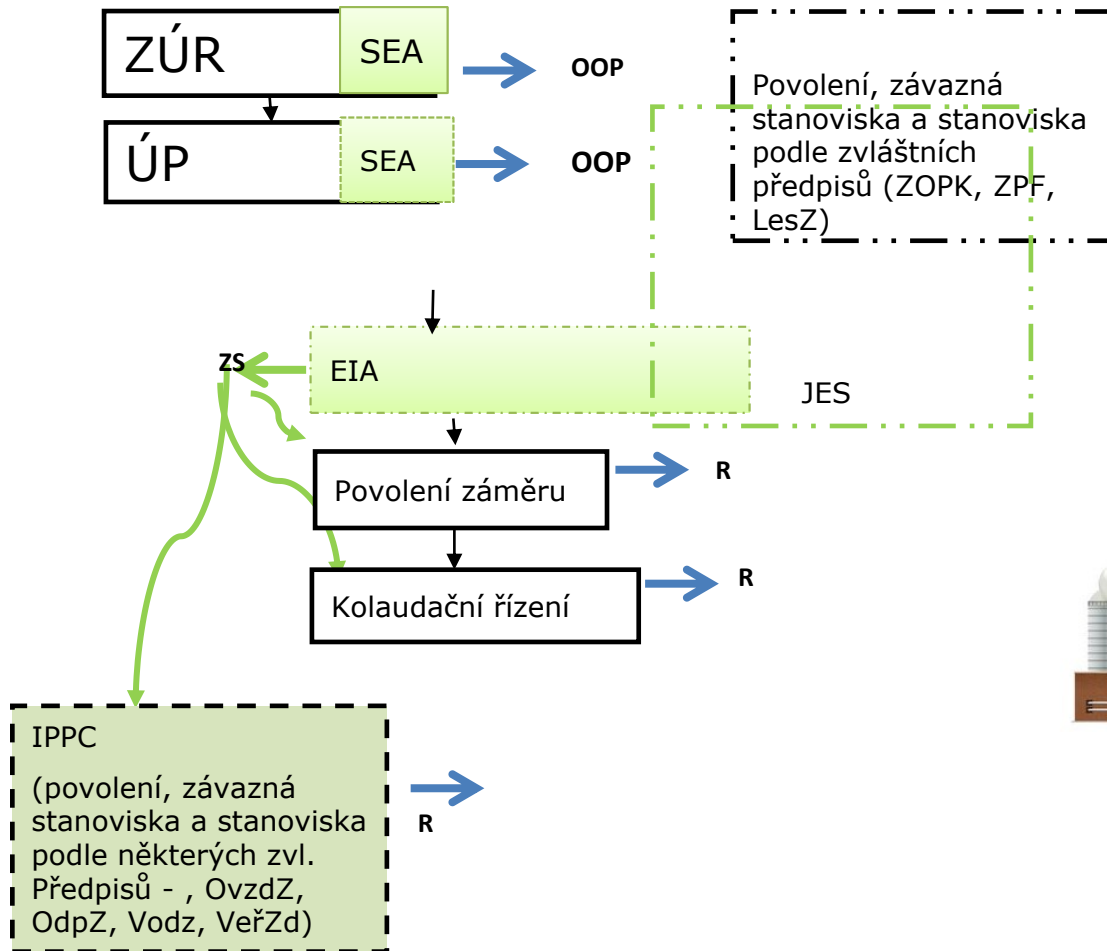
ZÚR

SEA

OOP

ÚP

SEA

OOP

Povolení, závazná stanoviska a stanoviska podle zvláštních předpisů (ZOPK, ZPF, LesZ)

ZS

EIA

JES

Povolení záměru

R

Kolaudační řízení

R

IPPC

(povolení, závazná stanoviska a stanoviska podle některých zvl. Předpisů - , OvzdZ, OdpZ, Vodz, VeřZd)

R